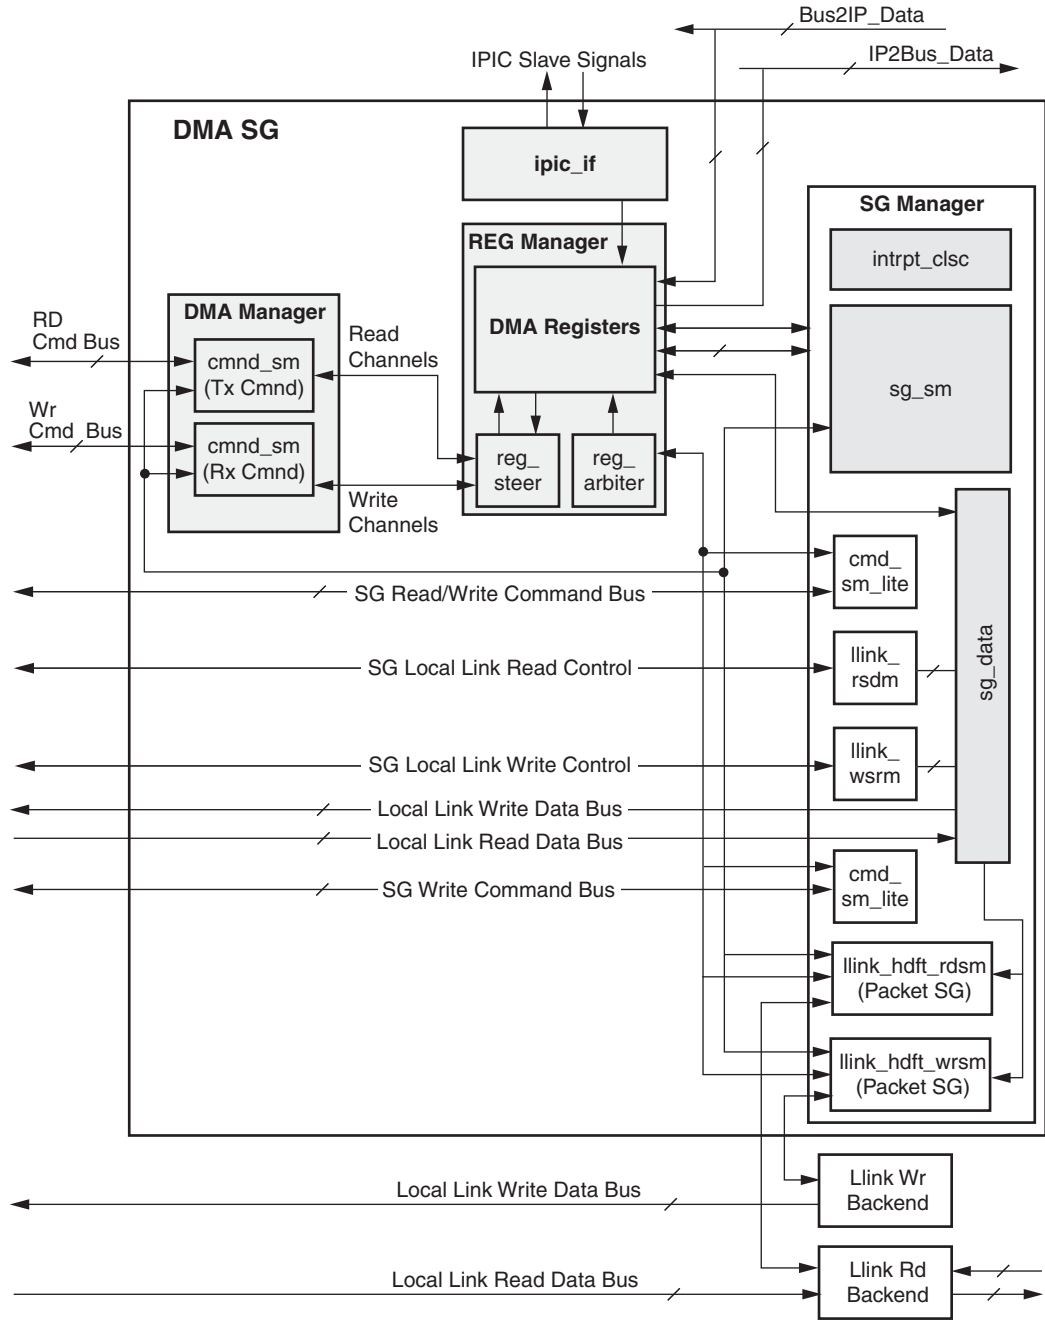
Bus2IP_Data

IPIC Slave Signals

IP2Bus_Data

DMA SG

ipic_if

SG Manager

REG Manager

intrpt_clsc

DMA Manager

DMA Registers

RD Cmd Bus

Read Channels

cmnd_sm (Tx Cmnd)

sg_sm

Wr Cmd Bus

cmnd_sm (Rx Cmnd)

reg_ steer

reg_ arbiter

Write Channels

cmd_ sm_lite

SG Read/Write Command Bus

llink_ rsdm

SG Local Link Read Control

sg_data

llink_ wsrm

SG Local Link Write Control

Local Link Write Data Bus

Local Link Read Data Bus

cmd_ sm_lite

SG Write Command Bus

llink_hdft_rdsm (Packet SG)

llink_hdft_wrsm (Packet SG)

Llink Wr Backend

Local Link Write Data Bus

Llink Rd Backend

Local Link Read Data Bus